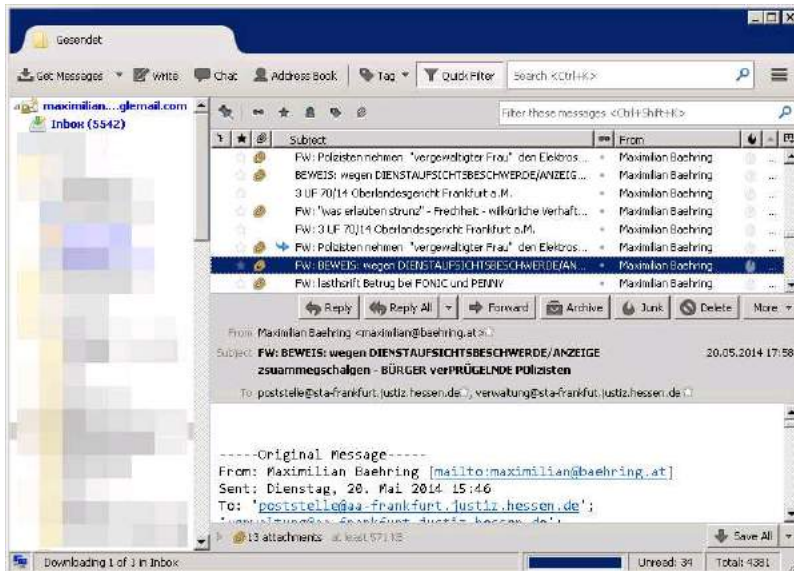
Gesendet

Get Messages | Write | Chat | Address Book | Tag | Quick Filter | Search <Ctrl+K>

maximilian....gleemail.com
Inbox (5542)

Filter these messages <Ctrl+Shift+K>

| Subject | From |
|---|---|
| FW: Polizisten nehmen "vergewaltigter Frau" den Elektros... | Maximilian Baehring |
| BEWEIS: wegen DIENSTAUFSICHTSBESCHWERDE/ANZEIG... | Maximilian Baehring |
| 3 UF 70/14 Oberlandesgericht Frankfurt a.M. | Maximilian Baehring |
| FW: "was erlauben strunz" - Freiheit - willkürliche Verhaft... | Maximilian Baehring |
| FW: 3 UF 70/14 Oberlandesgericht Frankfurt a.M. | Maximilian Baehring |
| FW: Polizisten nehmen "vergewaltigter Frau" den Elektros... | Maximilian Baehring |
| FW: BEWEIS: wegen DIENSTAUFSICHTSBESCHWERDE/AN... | Maximilian Baehring |
| FW: lasthsrift Betrug bei FONIC und PENNY | Maximilian Baehring |

Reply | Reply All | Forward | Archive | Junk | Delete | More

From Maximilian Baehring <maximilian@baehring.at>
Subject FW: BEWEIS: wegen DIENSTAUFSICHTSBESCHWERDE/ANZEIGE zusammegschalgen - BÜRGER verPRÜGELNDE PÜlizisten
20.05.2014 17:58
To poststelle@sta-frankfurt.justiz.hessen.de, verwaltung@sta-frankfurt.justiz.hessen.de

-----Original Message-----
From: Maximilian Baehring [mailto:maximilian@baehring.at]
Sent: Dienstag, 20. Mai 2014 15:46
To: 'poststelle@aa-frankfurt.justiz.hessen.de';
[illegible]

13 attachments at least 571 kB
Save All

Downloading 1 of 1 in Inbox
Unread: 34
Total: 4381